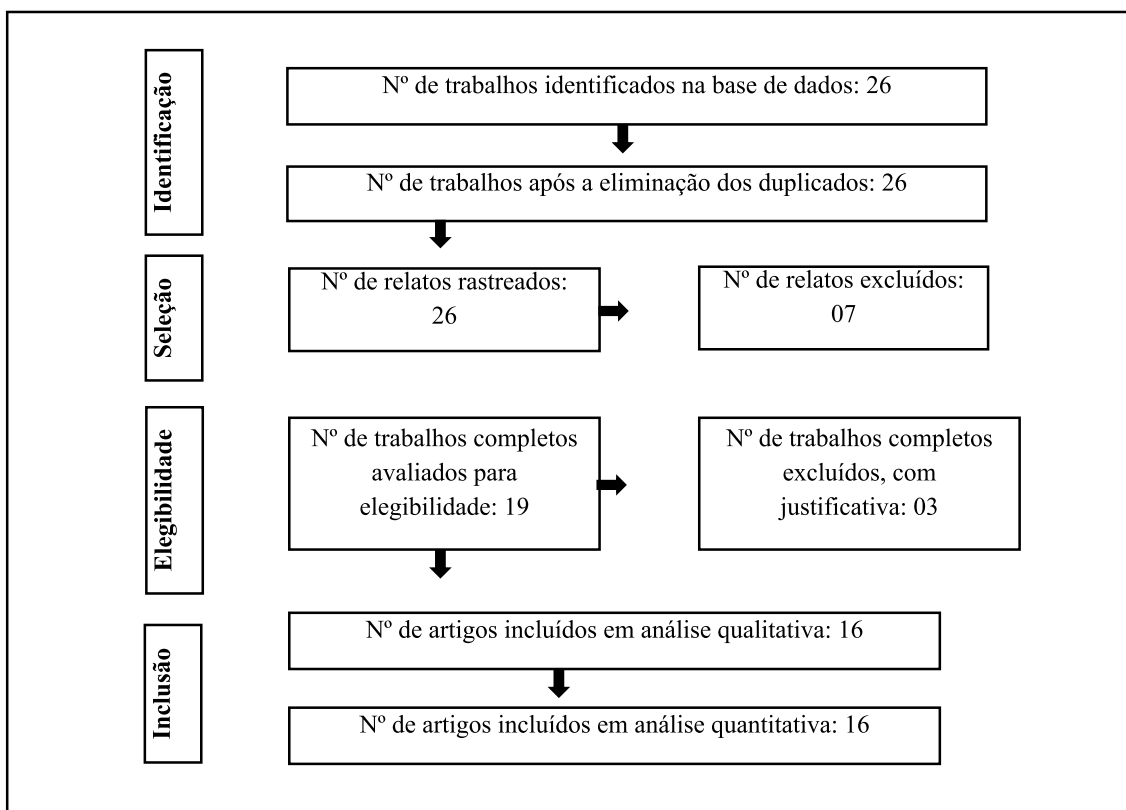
Identificação

Nº de trabalhos identificados na base de dados: 26

Nº de trabalhos após a eliminação dos duplicados: 26

Seleção

Nº de relatos rastreados: 26

Nº de relatos excluídos: 07

Elegibilidade

Nº de trabalhos completos avaliados para elegibilidade: 19

Nº de trabalhos completos excluídos, com justificativa: 03

Inclusão

Nº de artigos incluídos em análise qualitativa: 16

Nº de artigos incluídos em análise quantitativa: 16